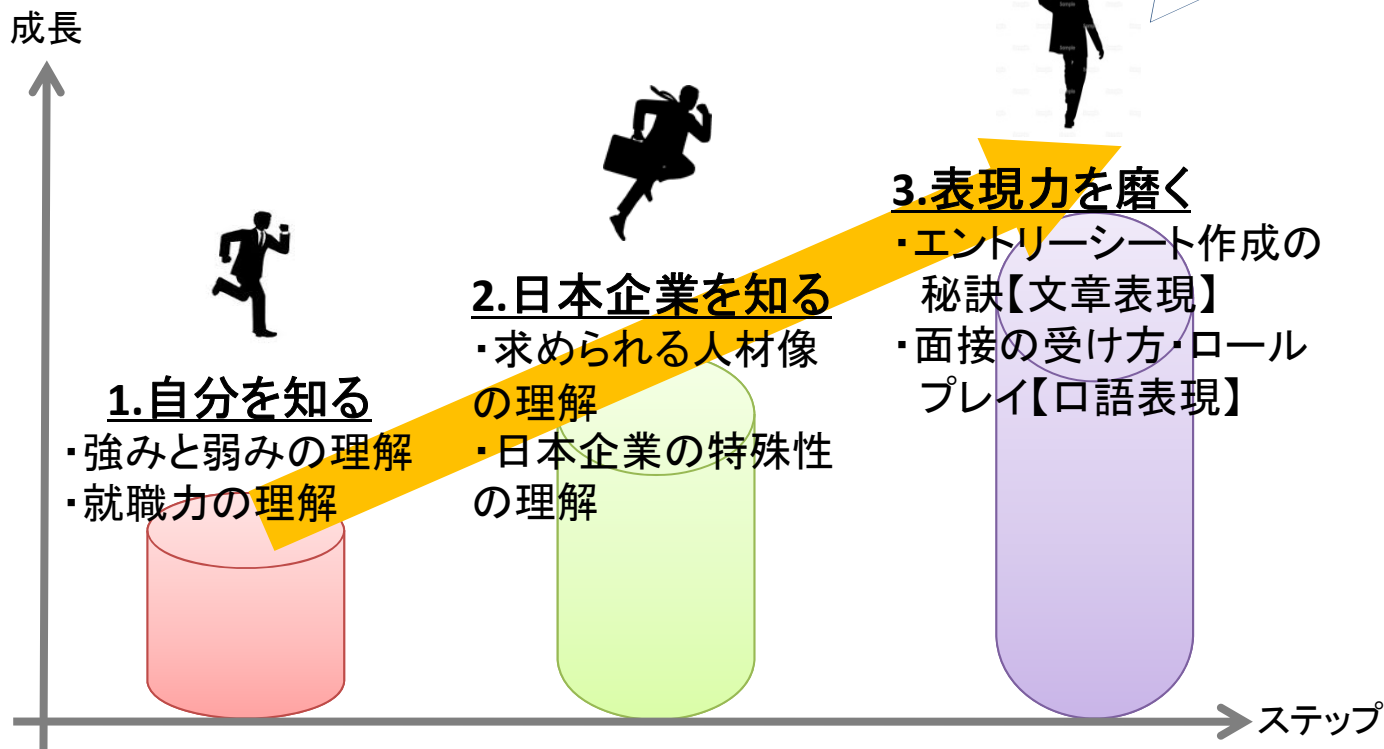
成長

1.自分を知る
・強みと弱みの理解
・就職力の理解

2.日本企業を知る
・求められる人材像の理解
・日本企業の特殊性の理解

3.表現力を磨く
・エントリーシート作成の秘訣【文章表現】
・面接の受け方・ロールプレイ【口語表現】

ステップ